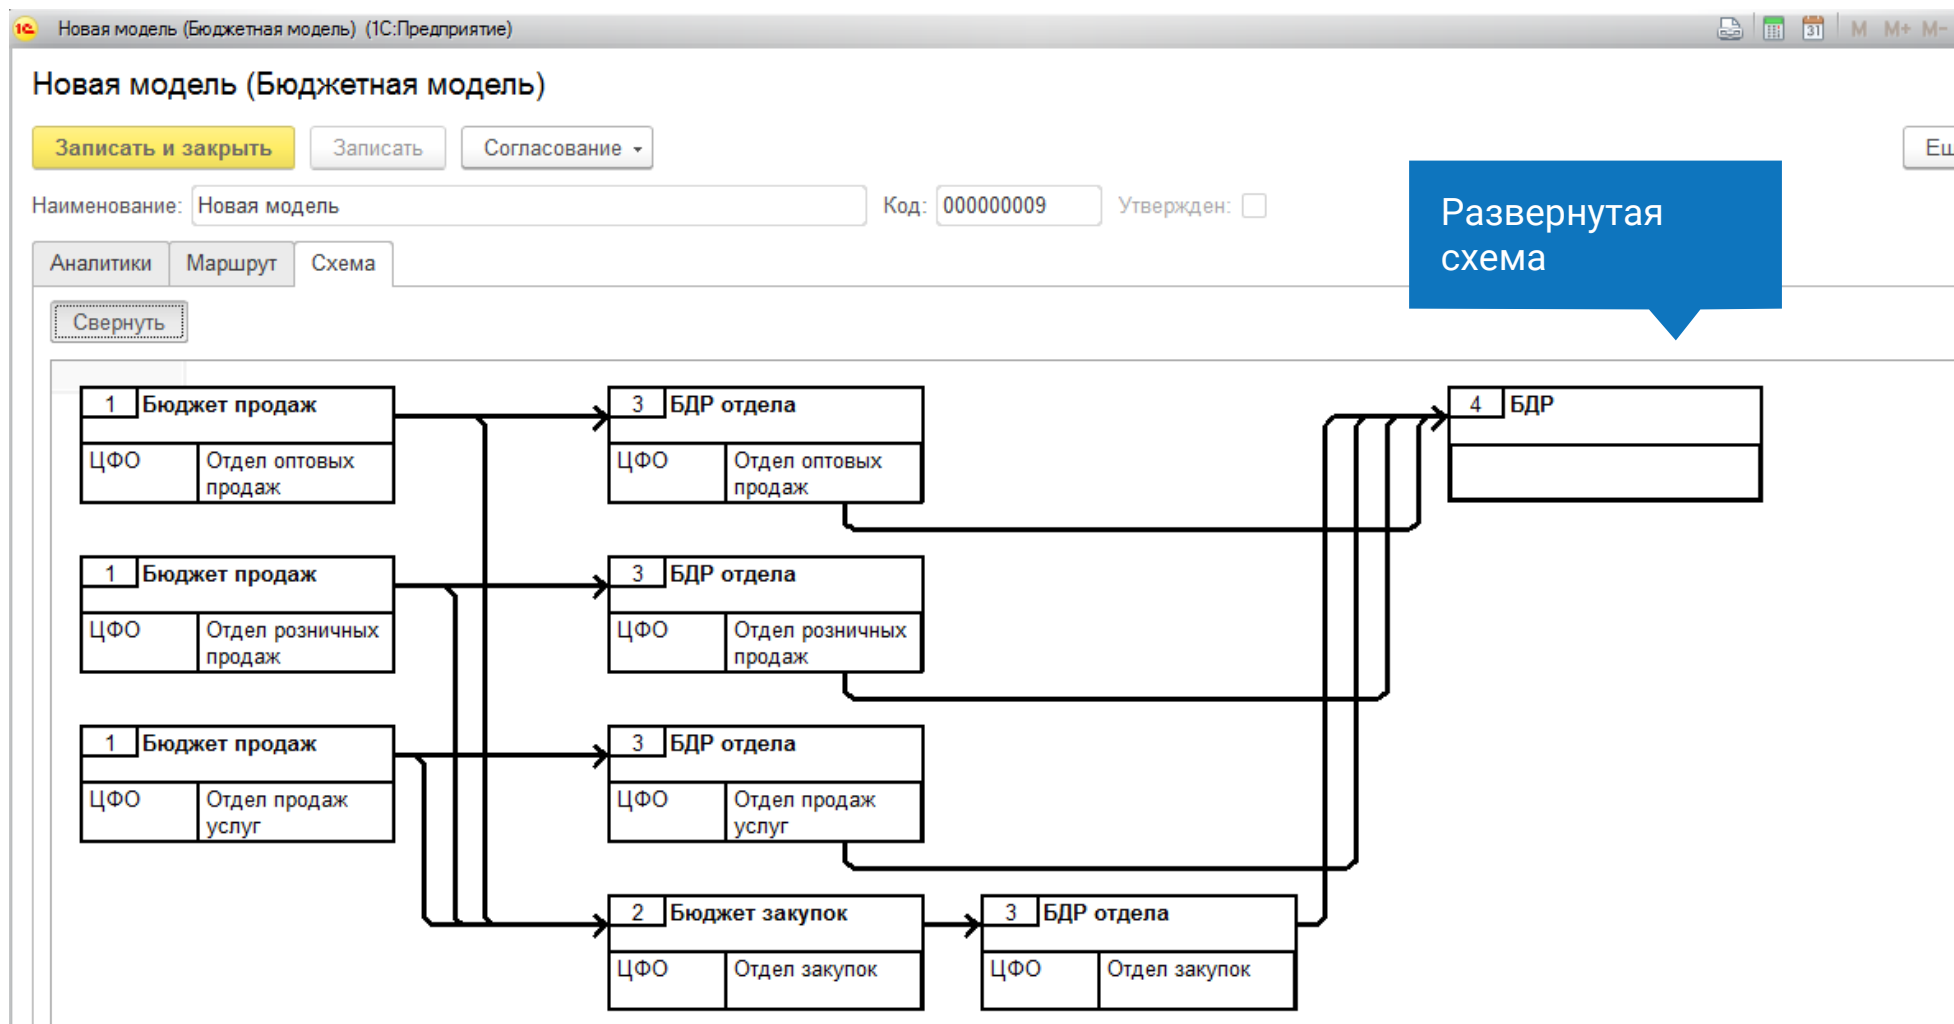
Новая модель (Бюджетная модель) (1С:Предприятие)

M M+ M-

Новая модель (Бюджетная модель)

Записать и закрыть | Записать | Согласование | Ещ

Наименование: Новая модель | Код: 000000009 | Утвержден:

Развернутая схема

Аналитики | Маршрут | Схема

Свернуть

1 Бюджет продаж
ЦФО Отдел оптовых продаж

3 БДР отдела
ЦФО Отдел оптовых продаж

4 БДР

1 Бюджет продаж
ЦФО Отдел розничных продаж

3 БДР отдела
ЦФО Отдел розничных продаж

1 Бюджет продаж
ЦФО Отдел продаж услуг

3 БДР отдела
ЦФО Отдел продаж услуг

2 Бюджет закупок
ЦФО Отдел закупок

3 БДР отдела
ЦФО Отдел закупок